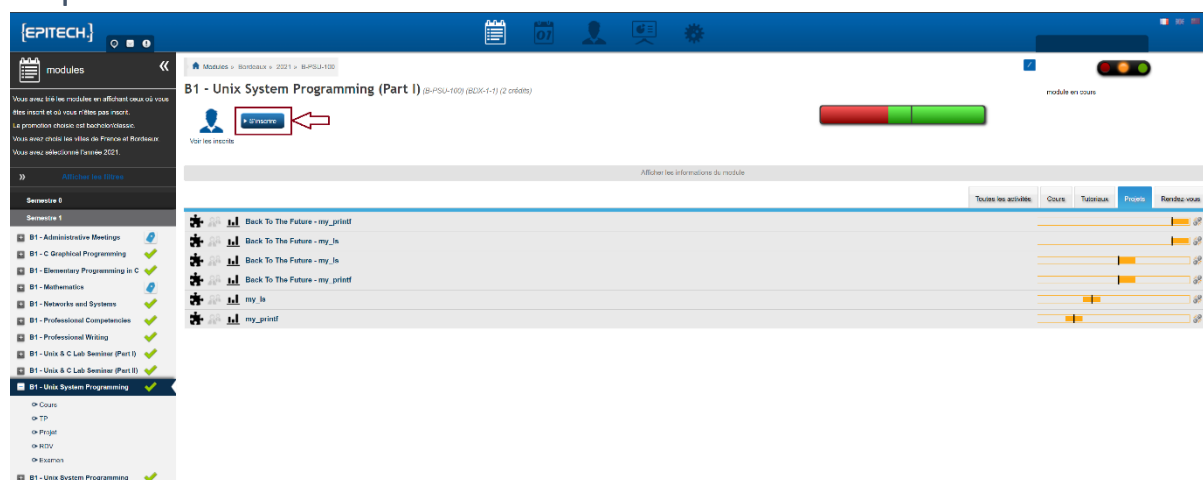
{EPITECH.}

01

modules

Vous avez trié les modules en affichant ceux où vous êtes inscrit et où vous n'êtes pas inscrit.

La promotion choisie est bachelor/classic.

Vous avez choisi les villes de France et Bordeaux.

Vous avez sélectionné l'année 2021.

Afficher les filtres

Semestre 0

Semestre 1

B1 - Administrative Meetings

B1 - C Graphical Programming

B1 - Elementary Programming in C

B1 - Mathematics

B1 - Networks and Systems

B1 - Professional Competencies

B1 - Professional Writing

B1 - Unix & C Lab Seminar (Part I)

B1 - Unix & C Lab Seminar (Part II)

B1 - Unix System Programming

Cours

TP

Projet

RDV

Examen

B1 - Unix System Programming

Modules » Bordeaux » 2021 » B-PSU-100

B1 - Unix System Programming (Part I) (B-PSU-100) (BDX-1-1) (2 crédits)

module en cours

S'inscrire

Voir les inscrits

Afficher les informations du module

Toutes les activités | Cours | Tutoriaux | Projets | Rendez-vous

Back To The Future - my_printf

Back To The Future - my_ls

Back To The Future - my_ls

Back To The Future - my_printf

my_ls

my_printf